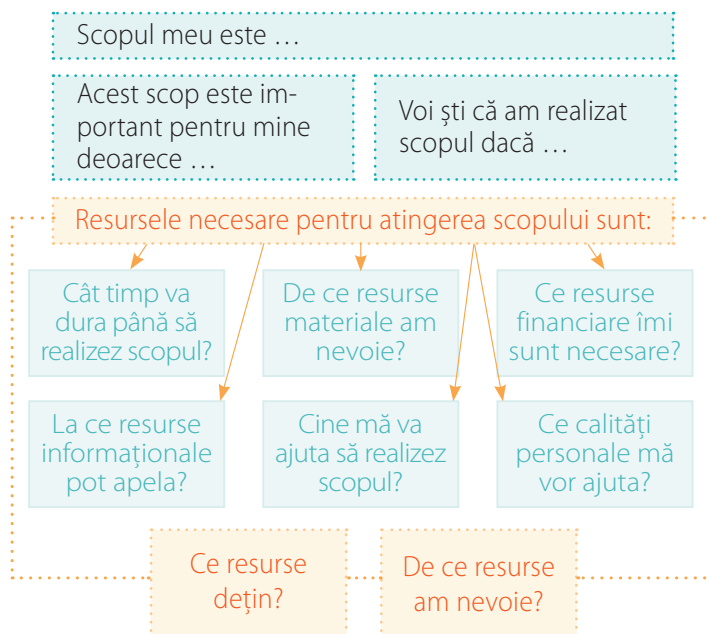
Scopul meu este …

Acest scop este important pentru mine deoarece …

Voi şti că am realizat scopul dacă …

Resursele necesare pentru atingerea scopului sunt:

Cât timp va dura până să realizez scopul?

De ce resurse materiale am nevoie?

Ce resurse financiare îmi sunt necesare?

La ce resurse informaţionale pot apela?

Cine mă va ajuta să realizez scopul?

Ce calităţi personale mă vor ajuta?

Ce resurse deţin?

De ce resurse am nevoie?